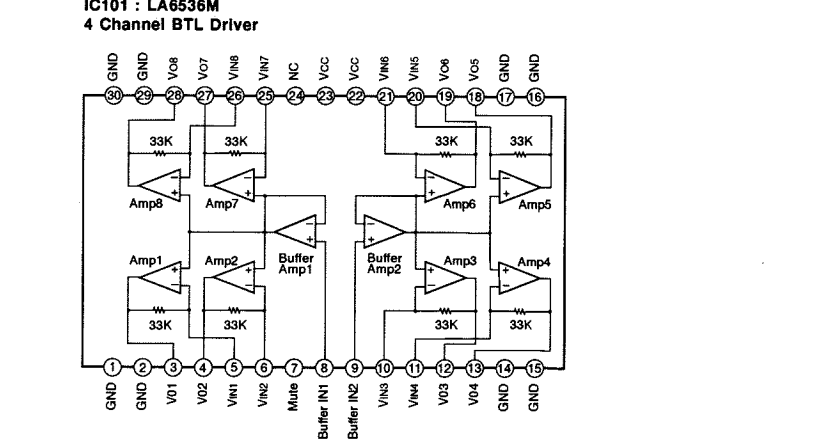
IC101 : LA6536M
4 Channel BTL Driver

GND GND VO8 VO7 VIN8 VIN7 NC VCC VCC VIN6 VIN5 VO6 VO5 GND GND

30 29 28 27 26 25 24 23 22 21 20 19 18 17 16

33K 33K 33K 33K

Amp8 Amp7 Amp6 Amp5

Buffer Amp1

Buffer Amp2

Amp1 Amp2 Amp3 Amp4

33K 33K 33K 33K

1 2 3 4 5 6 7 8 9 10 11 12 13 14 15

GND GND V01 V02 VIN1 VIN2 Mute Buffer IN1 Buffer IN2 VIN3 VIN4 V03 V04 GND GND